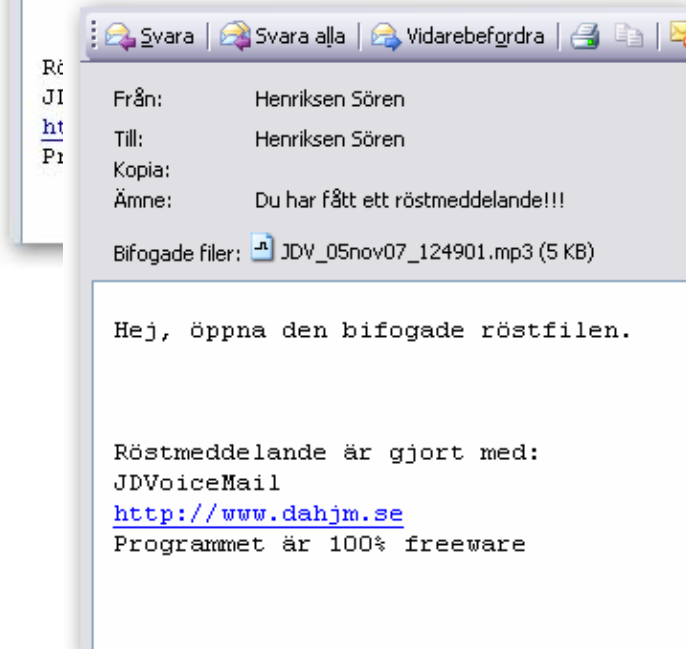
Rö
JI
ht
Pr

Svara | Svara alla | Vidarebefordra |

Från: Henriksen Sören
Till: Henriksen Sören
Kopia:
Ämne: Du har fått ett röstmeddelande!!!

Bifogade filer: JDV_05nov07_124901.mp3 (5 KB)

Hej, öppna den bifogade röstfilen.

Röstmeddelande är gjort med:
JDVoiceMail
http://www.dahjm.se
Programmet är 100% freeware